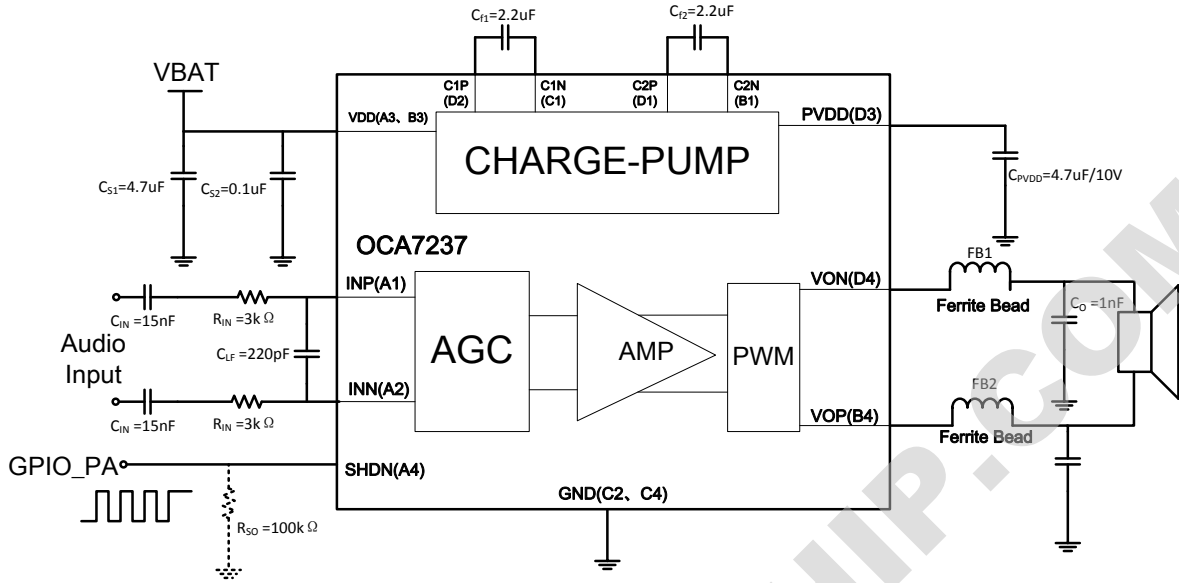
$C_{f1}$=2.2uF
$C_{f2}$=2.2uF
VBAT
C1P (D2)
C1N (C1)
C2P (D1)
C2N (B1)
VDD(A3、B3)
PVDD(D3)
CHARGE-PUMP
$C_{S1}$=4.7uF
$C_{S2}$=0.1uF
$C_{PVDD}$=4.7uF/10V
OCA7237
INP(A1)
VON(D4)
FB1
$C_{IN}$ =15nF
$R_{IN}$ =3k Ω
Ferrite Bead
$C_{O}$ =1nF
Audio Input
$C_{LF}$ =220pF
AGC
AMP
PWM
INN(A2)
$C_{IN}$ =15nF
$R_{IN}$ =3k Ω
VOP(B4)
FB2
Ferrite Bead
GPIO_PA
SHDN(A4)
GND(C2、C4)
$R_{SO}$ =100k Ω
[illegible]IIP.COM